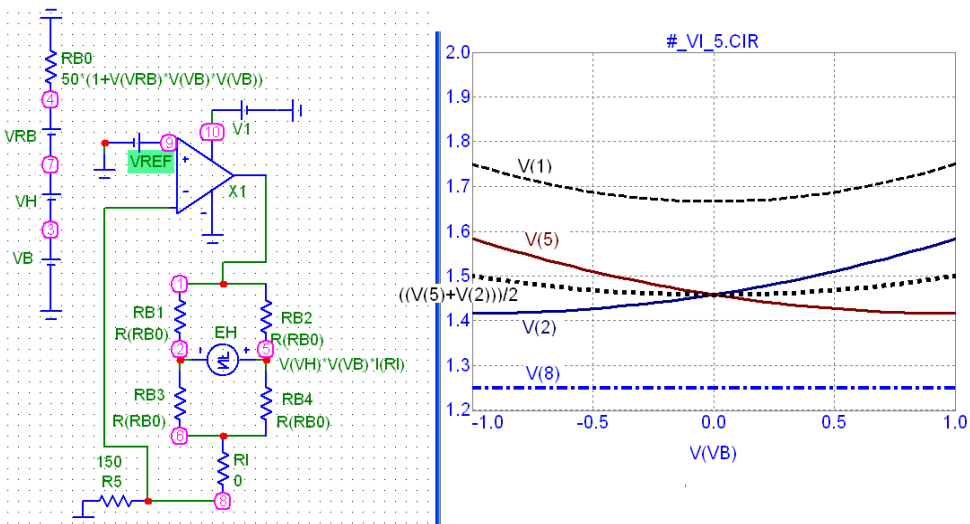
RB0
50*(1+V(VRB)*V(VB)*V(VB))
4
VRB
7
VH
3
VB
9
VREF
+
-
10
V1
X1
1
RB1
R(RB0)
RB2
R(RB0)
EH
2
5
V(VH)*V(VB)*I(RI)
RB3
R(RB0)
RB4
R(RB0)
6
RI
0
150
R5
8

#_VI_5.CIR
2.0
1.9
1.8
1.7
1.6
1.5
1.4
1.3
1.2
V(1)
V(5)
((V(5)+V(2)))/2
V(2)
V(8)
-1.0
-0.5
0.0
0.5
1.0
V(VB)